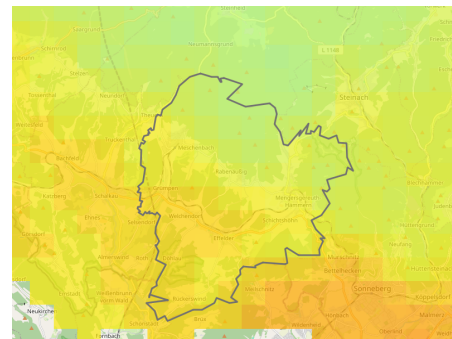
Schmiedefeld
Neuhaus-Schierschnitz
L 1148
Steinach
Mönchsberg
Rabenäußig
Judenbach
Mengersgereuth-Hämmern
Effelder
Schalkau
Rauenstein
Truckenthal
Sonneberg
Bettelhecken
Hüttensteinach
Neukirchen
Forschengereuth
Oberlind
Fornbach
Weidhausen
Mupperg
Köppelsdorf
Malmerz
Heubisch
Haselbach
Steinbach
Bachfeld
Sachsendorf
Eisfeld